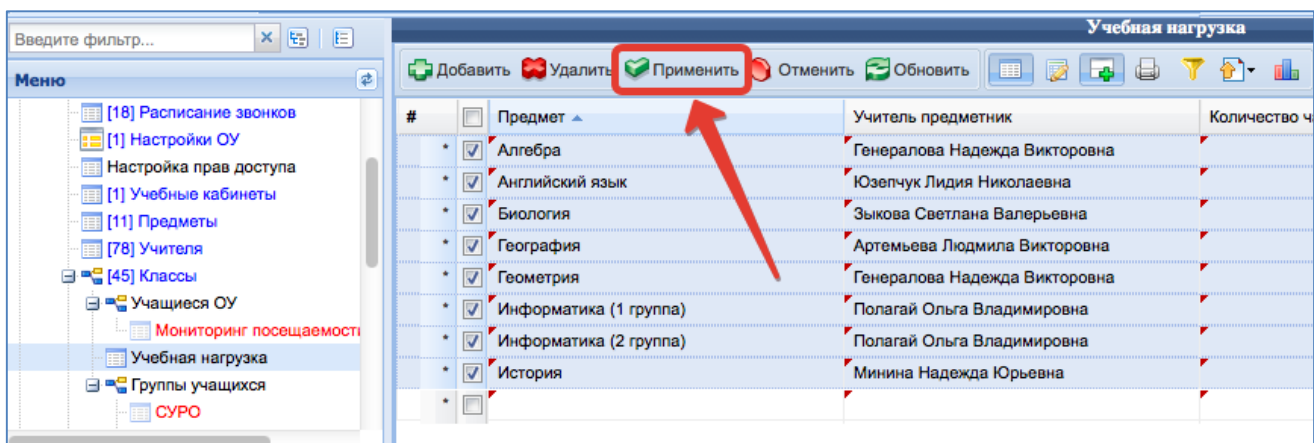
Введите фильтр...

Меню

[18] Расписание звонков
[1] Настройки ОУ
Настройка прав доступа
[1] Учебные кабинеты
[11] Предметы
[78] Учителя
[45] Классы
Учащиеся ОУ
Мониторинг посещаемости
Учебная нагрузка
Группы учащихся
СУРО

Учебная нагрузка

Добавить Удалить Применить Отменить Обновить

| # | | Предмет | Учитель предметник | Количество ч |
|---|---|---|---|---|
| * | ☑ | Алгебра | Генералова Надежда Викторовна | |
| * | ☑ | Английский язык | Юзепчук Лидия Николаевна | |
| * | ☑ | Биология | Зыкова Светлана Валерьевна | |
| * | ☑ | География | Артемьева Людмила Викторовна | |
| * | ☑ | Геометрия | Генералова Надежда Викторовна | |
| * | ☑ | Информатика (1 группа) | Полагай Ольга Владимировна | |
| * | ☑ | Информатика (2 группа) | Полагай Ольга Владимировна | |
| * | ☑ | История | Минина Надежда Юрьевна | |
| * | ☐ | | | |